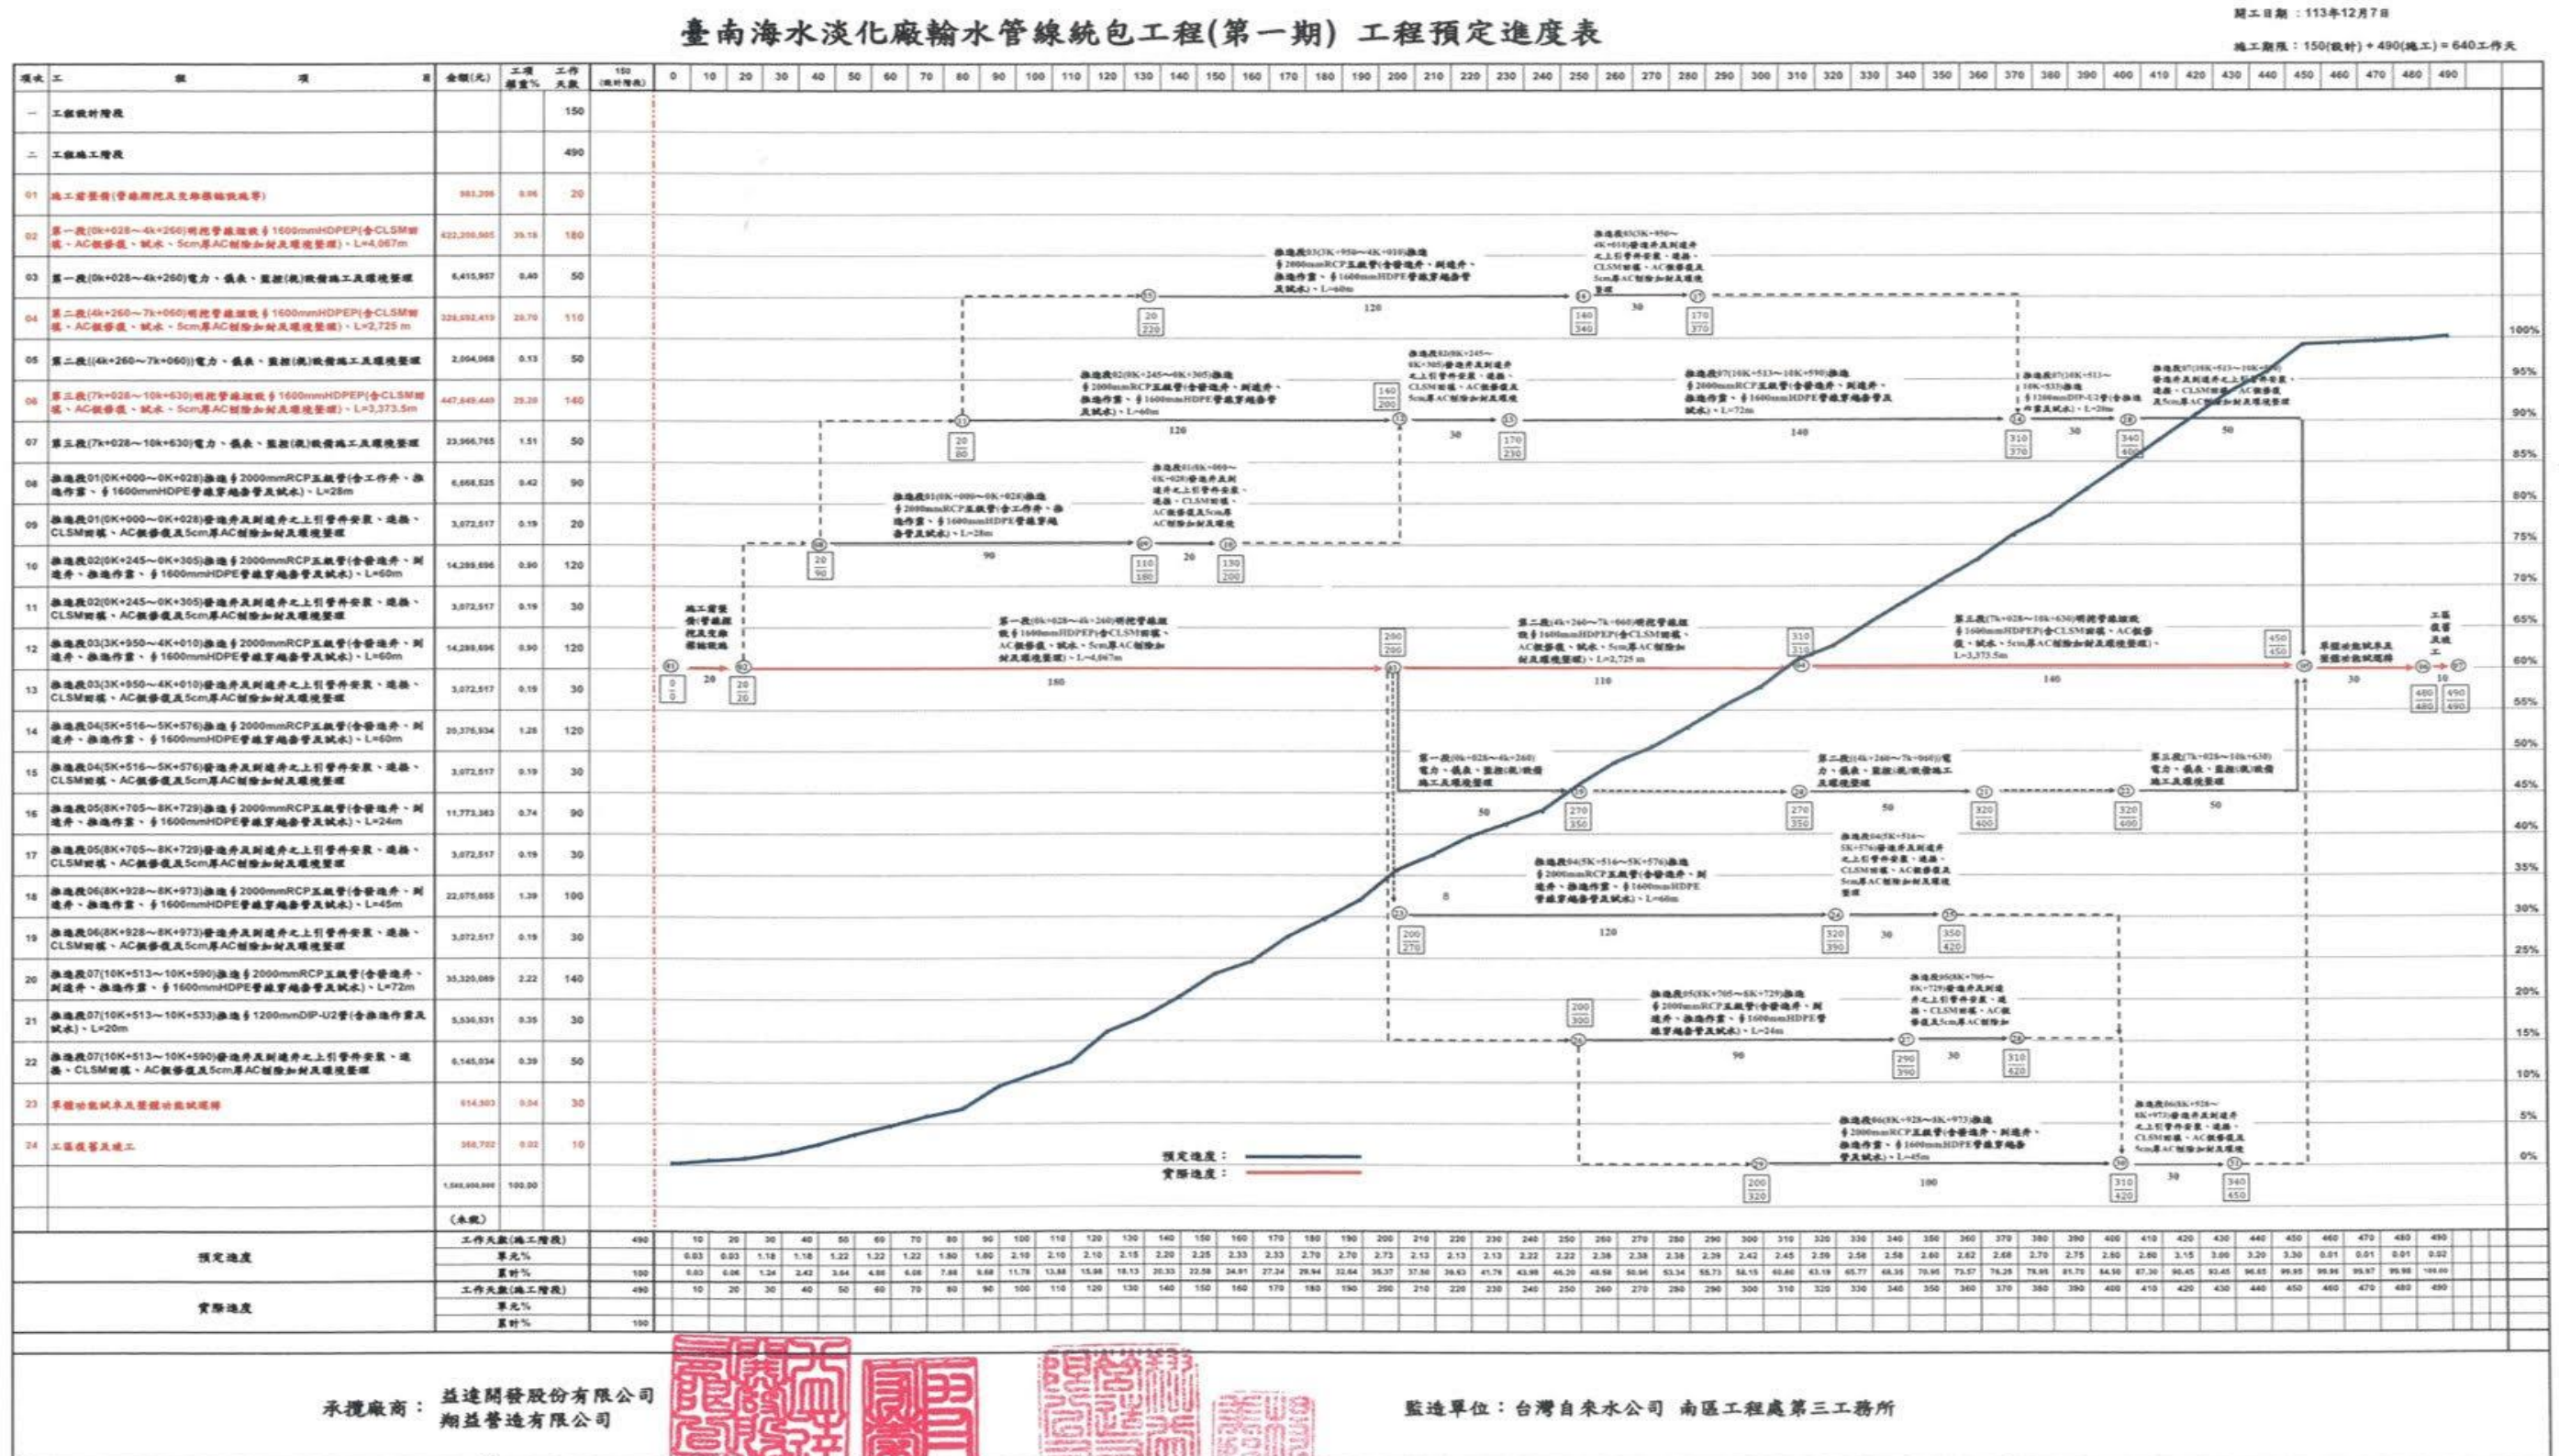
臺南海水淡化廠輸水管線統包工程(第一期) 工程預定進度表

開工日期：113年12月7日

施工期限：150(設計) + 490(施工) = 640工作天

| 項次 | 工程項目 | 金額(元) | 工項權重% | 工作天數 |
|---|---|---|---|---|
| 一 | 工程設計階段 | | | 150 |
| 二 | 工程施工階段 | | | 490 |
| 01 | 施工前整備(管線開挖及支撐模組試驗等) | 983,206 | 0.06 | 20 |
| 02 | 第一段(0k+028~4k+260)明挖管線埋設ϕ1600mmHDPEP(含CLSM回填、AC銑鋪復、試水、5cm厚AC刨除加封及環境整理)、L=4,067m | 622,209,505 | 39.16 | 180 |
| 03 | 第一段(0k+028~4k+260)電力、儀表、監控(視)設備施工及環境整理 | 6,415,957 | 0.40 | 50 |
| 04 | 第二段(4k+260~7k+060)明挖管線埋設ϕ1600mmHDPEP(含CLSM回填、AC銑鋪復、試水、5cm厚AC刨除加封及環境整理)、L=2,725m | 329,092,419 | 20.70 | 110 |
| 05 | 第二段((4k+260~7k+060))電力、儀表、監控(視)設備施工及環境整理 | 2,004,068 | 0.13 | 50 |
| 06 | 第三段(7k+028~10k+630)明挖管線埋設ϕ1600mmHDPEP(含CLSM回填、AC銑鋪復、試水、5cm厚AC刨除加封及環境整理)、L=3,373.5m | 447,649,449 | 28.20 | 140 |
| 07 | 第三段(7k+028~10k+630)電力、儀表、監控(視)設備施工及環境整理 | 23,966,765 | 1.51 | 50 |
| 08 | 推進段01(0K+000~0K+028)推進ϕ2000mmRCP套管(含工作井、推進作業、ϕ1600mmHDPE管線穿越套管及試水)、L=28m | 6,668,525 | 0.42 | 90 |
| 09 | 推進段01(0K+000~0K+028)發進井及到達井之上引管件安裝、還築、CLSM回填、AC銑鋪復及5cm厚AC刨除加封及環境整理 | 3,072,517 | 0.19 | 20 |
| 10 | 推進段02(0K+245~0K+305)推進ϕ2000mmRCP套管(含發進井、到達井、推進作業、ϕ1600mmHDPE管線穿越套管及試水)、L=60m | 14,289,696 | 0.90 | 120 |
| 11 | 推進段02(0K+245~0K+305)發進井及到達井之上引管件安裝、還築、CLSM回填、AC銑鋪復及5cm厚AC刨除加封及環境整理 | 3,072,517 | 0.19 | 30 |
| 12 | 推進段03(3K+950~4K+010)推進ϕ2000mmRCP套管(含發進井、到達井、推進作業、ϕ1600mmHDPE管線穿越套管及試水)、L=60m | 14,289,696 | 0.90 | 120 |
| 13 | 推進段03(3K+950~4K+010)發進井及到達井之上引管件安裝、還築、CLSM回填、AC銑鋪復及5cm厚AC刨除加封及環境整理 | 3,072,517 | 0.19 | 30 |
| 14 | 推進段04(5K+516~5K+576)推進ϕ2000mmRCP套管(含發進井、到達井、推進作業、ϕ1600mmHDPE管線穿越套管及試水)、L=60m | 20,376,934 | 1.28 | 120 |
| 15 | 推進段04(5K+516~5K+576)發進井及到達井之上引管件安裝、還築、CLSM回填、AC銑鋪復及5cm厚AC刨除加封及環境整理 | 3,072,517 | 0.19 | 30 |
| 16 | 推進段05(8K+705~8K+729)推進ϕ2000mmRCP套管(含發進井、到達井、推進作業、ϕ1600mmHDPE管線穿越套管及試水)、L=24m | 11,773,383 | 0.74 | 90 |
| 17 | 推進段05(8K+705~8K+729)發進井及到達井之上引管件安裝、還築、CLSM回填、AC銑鋪復及5cm厚AC刨除加封及環境整理 | 3,072,517 | 0.19 | 30 |
| 18 | 推進段06(8K+928~8K+973)推進ϕ2000mmRCP套管(含發進井、到達井、推進作業、ϕ1600mmHDPE管線穿越套管及試水)、L=45m | 22,075,055 | 1.39 | 100 |
| 19 | 推進段06(8K+928~8K+973)發進井及到達井之上引管件安裝、還築、CLSM回填、AC銑鋪復及5cm厚AC刨除加封及環境整理 | 3,072,517 | 0.19 | 30 |
| 20 | 推進段07(10K+513~10K+590)推進ϕ2000mmRCP套管(含發進井、到達井、推進作業、ϕ1600mmHDPE管線穿越套管及試水)、L=72m | 35,320,089 | 2.22 | 140 |
| 21 | 推進段07(10K+513~10K+533)推進ϕ1200mmDIP-U2管(含推進作業及試水)、L=20m | 5,536,531 | 0.35 | 30 |
| 22 | 推進段07(10K+513~10K+590)發進井及到達井之上引管件安裝、還築、CLSM回填、AC銑鋪復及5cm厚AC刨除加封及環境整理 | 6,145,034 | 0.39 | 50 |
| 23 | 單機功能試車及整體功能試運轉 | 614,503 | 0.04 | 30 |
| 24 | 工區復舊及竣工 | 368,702 | 0.02 | 10 |
| | | 1,589,050,000 | 100.00 | |
| | (未稅) | | | |

預定進度：
實際進度：

預定進度 工作天數(施工階段) 490；累計% 100
實際進度 工作天數(施工階段) 490；累計% 100

承攬廠商： 益達開發股份有限公司 翔益營造有限公司

監造單位：台灣自來水公司 南區工程處第三工務所